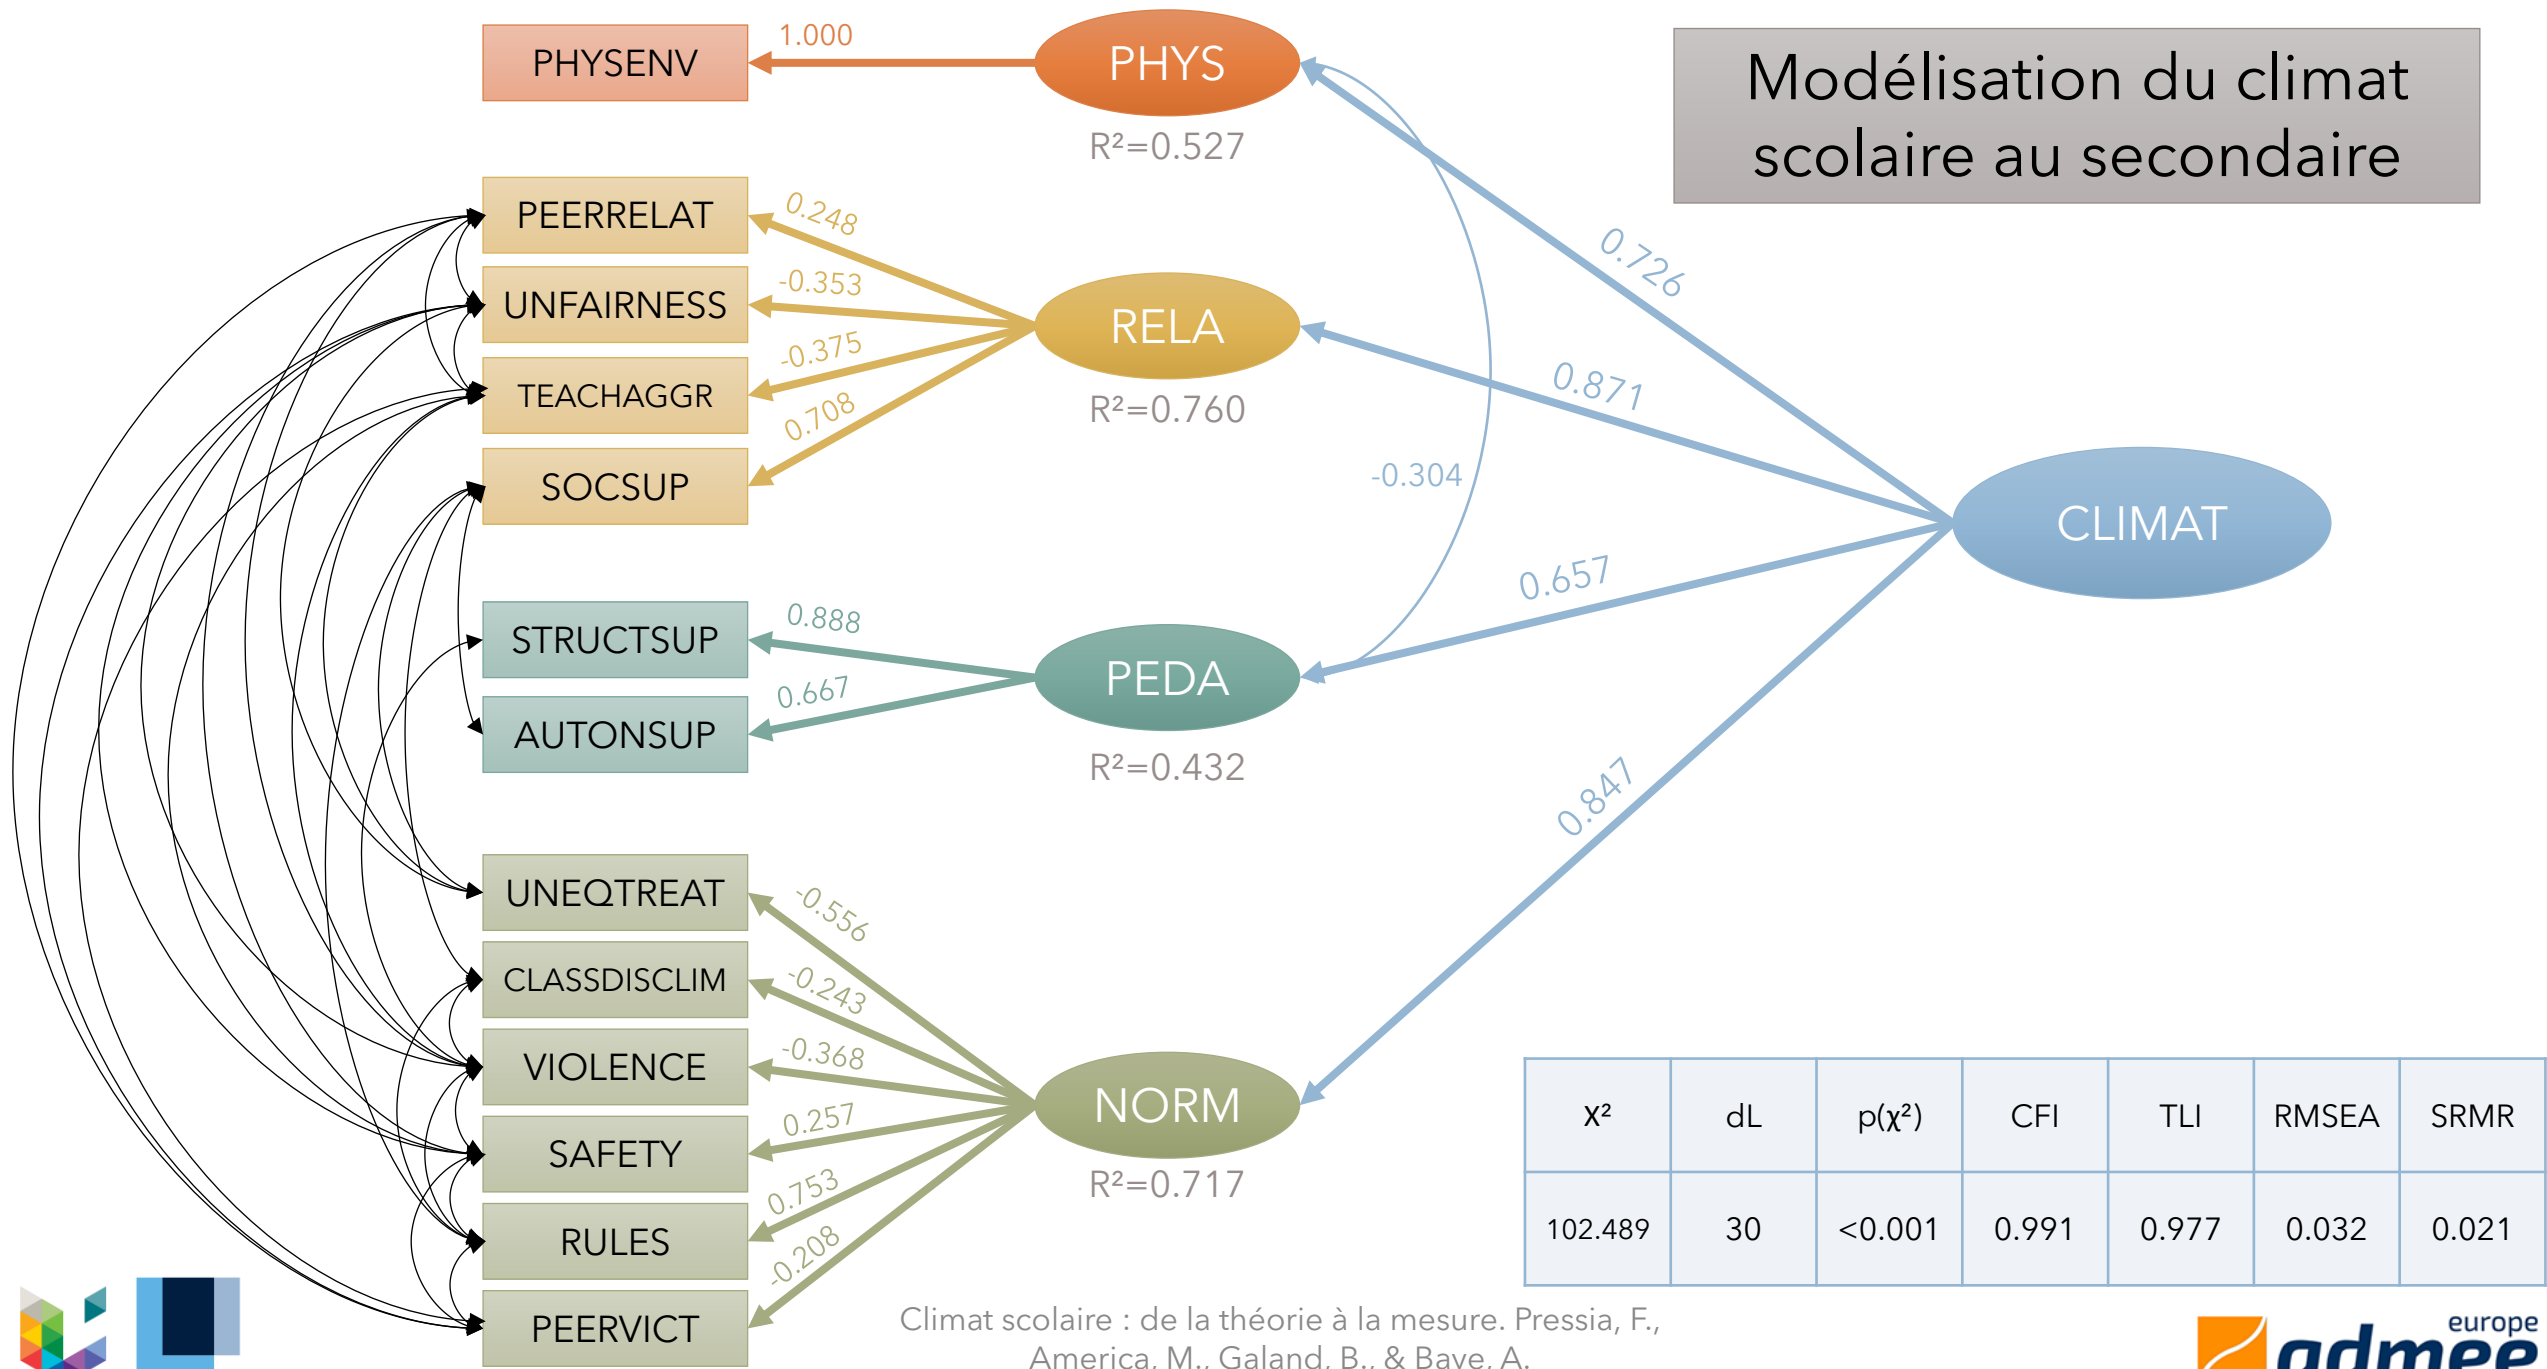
Modélisation du climat scolaire au secondaire

PHYSENV
1.000
PHYS
R²=0.527

PEERRELAT
0.248
UNFAIRNESS
-0.353
TEACHAGGR
-0.375
SOCSUP
0.708
RELA
R²=0.760

0.726
0.871
-0.304
0.657
0.847
CLIMAT

STRUCTSUP
0.888
AUTONSUP
0.667
PEDA
R²=0.432

UNEQTREAT
-0.556
CLASSDISCLIM
-0.243
VIOLENCE
-0.368
SAFETY
0.257
RULES
0.753
PEERVICT
-0.208
NORM
R²=0.717

| χ² | dL | p(χ²) | CFI | TLI | RMSEA | SRMR |
|---|---|---|---|---|---|---|
| 102.489 | 30 | <0.001 | 0.991 | 0.977 | 0.032 | 0.021 |

Climat scolaire : de la théorie à la mesure. Pressia, F., America, M., Galand, B., & Baye, A.

europe admee